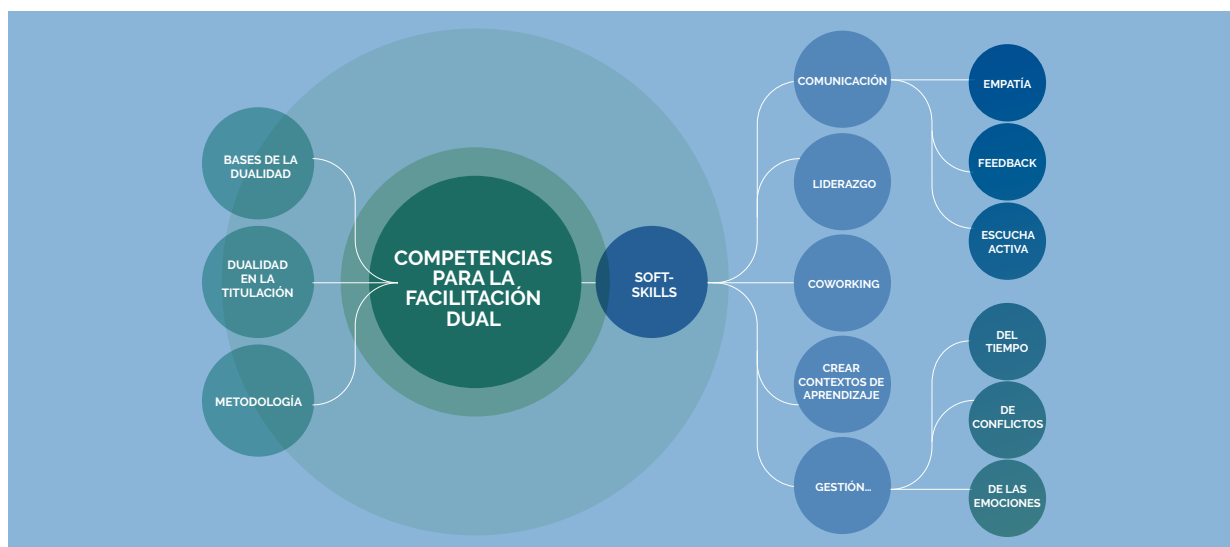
BASES DE LA DUALIDAD

DUALIDAD EN LA TITULACIÓN

METODOLOGÍA

COMPETENCIAS PARA LA FACILITACIÓN DUAL

SOFT-SKILLS

COMUNICACIÓN

EMPATÍA

FEEDBACK

ESCUCHA ACTIVA

LIDERAZGO

COWORKING

CREAR CONTEXTOS DE APRENDIZAJE

GESTIÓN...

DEL TIEMPO

DE CONFLICTOS

DE LAS EMOCIONES